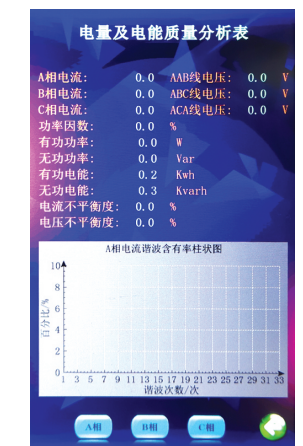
电量及电能质量分析表

A相电流: 0.0 AAB线电压: 0.0 V
B相电流: 0.0 ABC线电压: 0.0 V
C相电流: 0.0 ACA线电压: 0.0 V
功率因数: 0.0 %
有功功率: 0.0 W
无功功率: 0.0 Var
有功电能: 0.2 Kwh
无功电能: 0.3 Kvarh
电流不平衡度: 0.0 %
电压不平衡度: 0.0 %

A相电流谐波含有率柱状图

10
8
6
4
2
0
百分比/%
1 3 5 7 9 11 13 15 17 19 21 23 25 27 29 31 33
谐波次数/次

A相 B相 C相